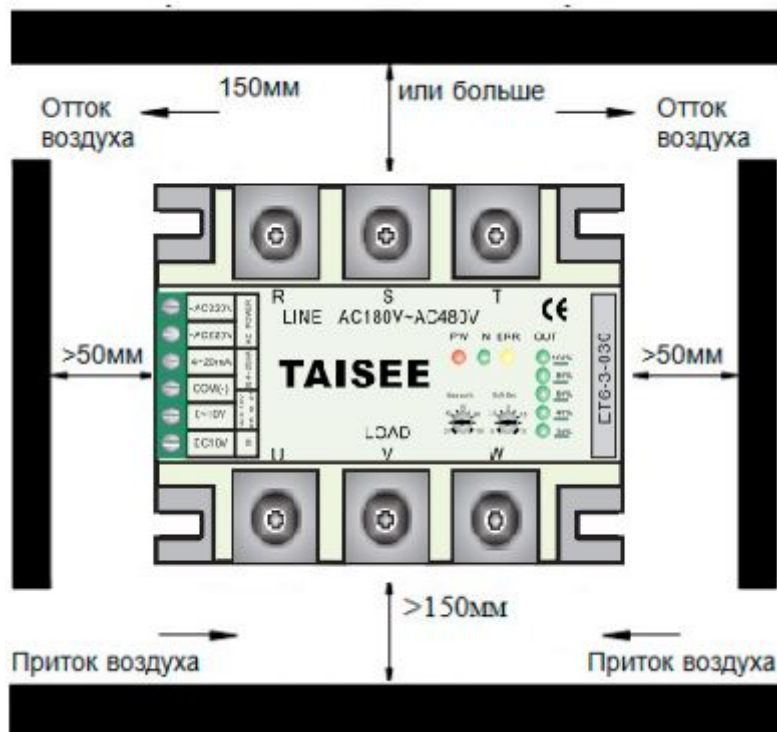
150мм

или больше

Отток воздуха

Отток воздуха

R S T

LINE AC180V~AC480V

CE

~AC220V

~AC22V

4~20mA

COM(-)

0~10V

DC10V

PW N ERR

OUT

TAISEE

CTG-3-03C

>50мм

>50мм

LOAD

U V W

>150мм

Приток воздуха

Приток воздуха